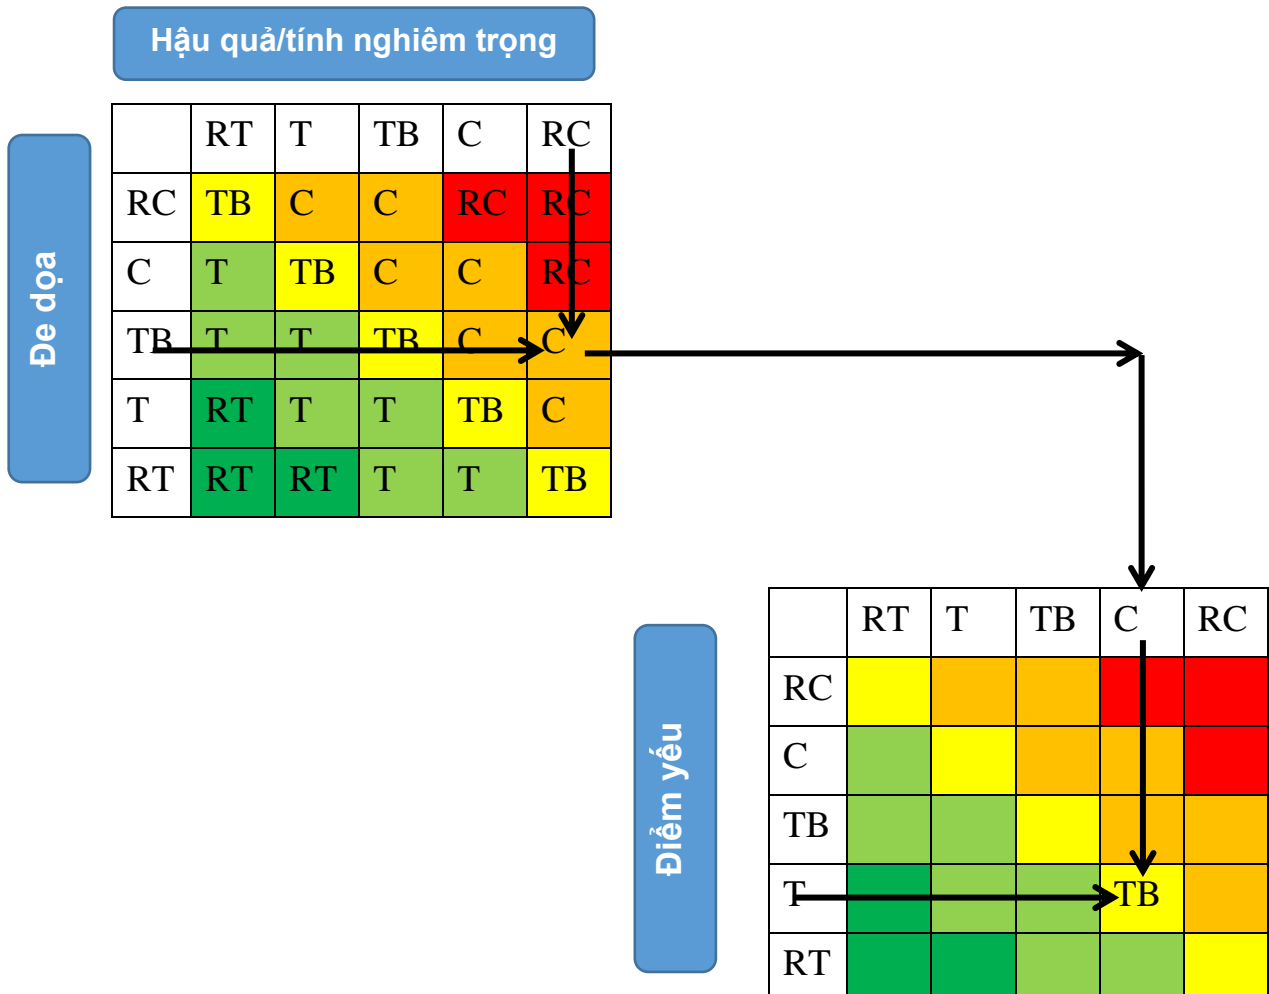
Hậu quả/tính nghiêm trọng

Đe dọa

| | RT | T | TB | C | RC |
|---|---|---|---|---|---|
| RC | TB | C | C | RC | RC |
| C | T | TB | C | C | RC |
| TB | T | T | TB | C | C |
| T | RT | T | T | TB | C |
| RT | RT | RT | T | T | TB |

Điểm yếu

| | RT | T | TB | C | RC |
|---|---|---|---|---|---|
| RC | | | | | |
| C | | | | | |
| TB | | | | | |
| T | | | | TB | |
| RT | | | | | |